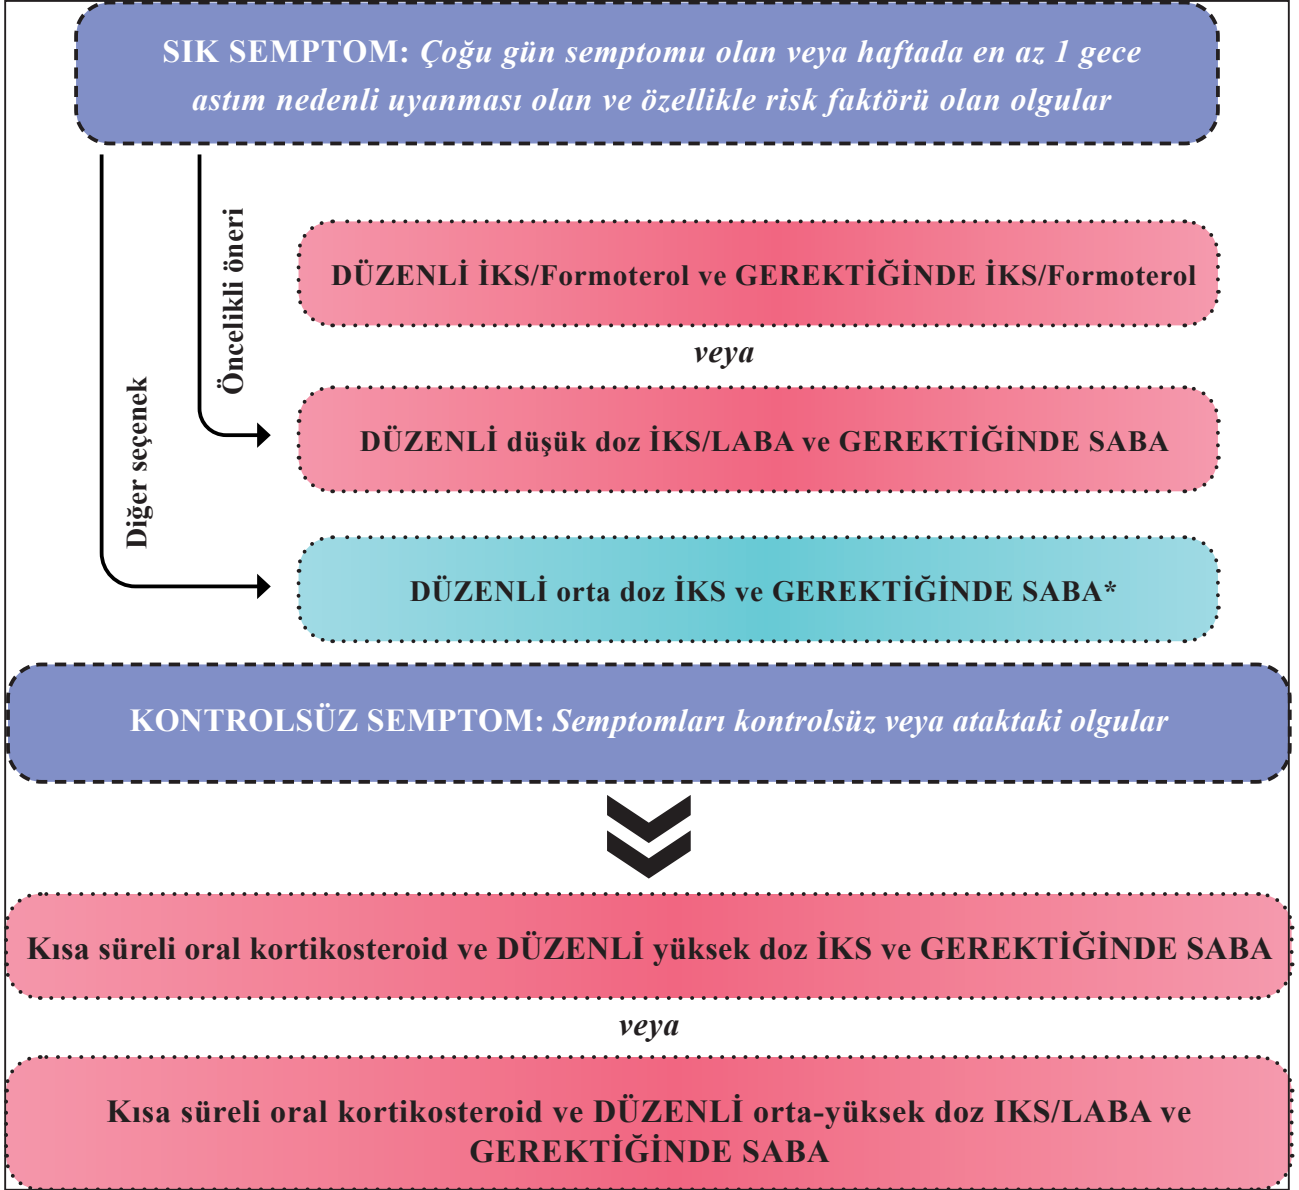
SIK SEMPTOM: Çoğu gün semptomu olan veya haftada en az 1 gece astım nedenli uyanması olan ve özellikle risk faktörü olan olgular

Öncelikli öneri

Diğer seçenek

DÜZENLİ İKS/Formoterol ve GEREKTİĞİNDE İKS/Formoterol

veya

DÜZENLİ düşük doz İKS/LABA ve GEREKTİĞİNDE SABA

DÜZENLİ orta doz İKS ve GEREKTİĞİNDE SABA*

KONTROLSÜZ SEMPTOM: Semptomları kontrolsüz veya ataktaki olgular

Kısa süreli oral kortikosteroid ve DÜZENLİ yüksek doz İKS ve GEREKTİĞİNDE SABA

veya

Kısa süreli oral kortikosteroid ve DÜZENLİ orta-yüksek doz IKS/LABA ve GEREKTİĞİNDE SABA